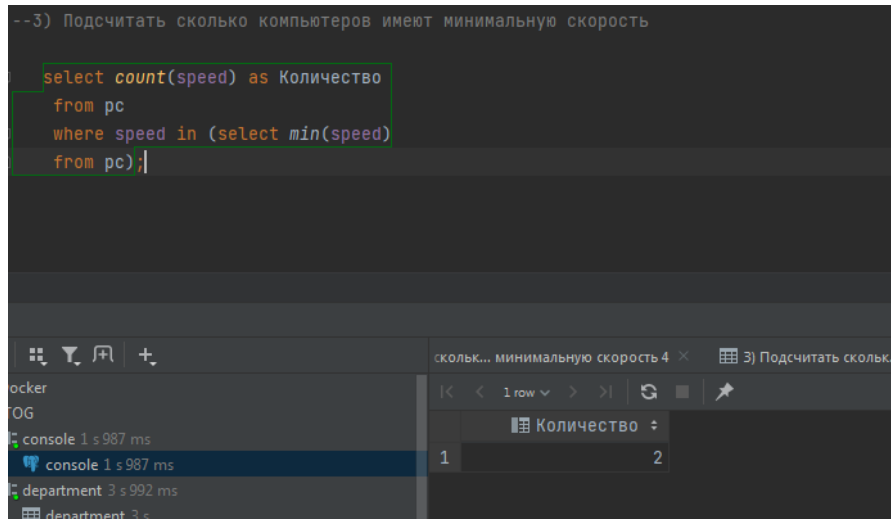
--3) Подсчитать сколько компьютеров имеют минимальную скорость

select count(speed) as Количество
from pc
where speed in (select min(speed)
from pc);

ocker
OG
console 1 s 987 ms
console 1 s 987 ms
department 3 s 992 ms
department 3 s

сколько... минимальную скорость 4 ×
3) Подсчитать скольк

1 row

| | Количество |
|---|---|
| 1 | 2 |